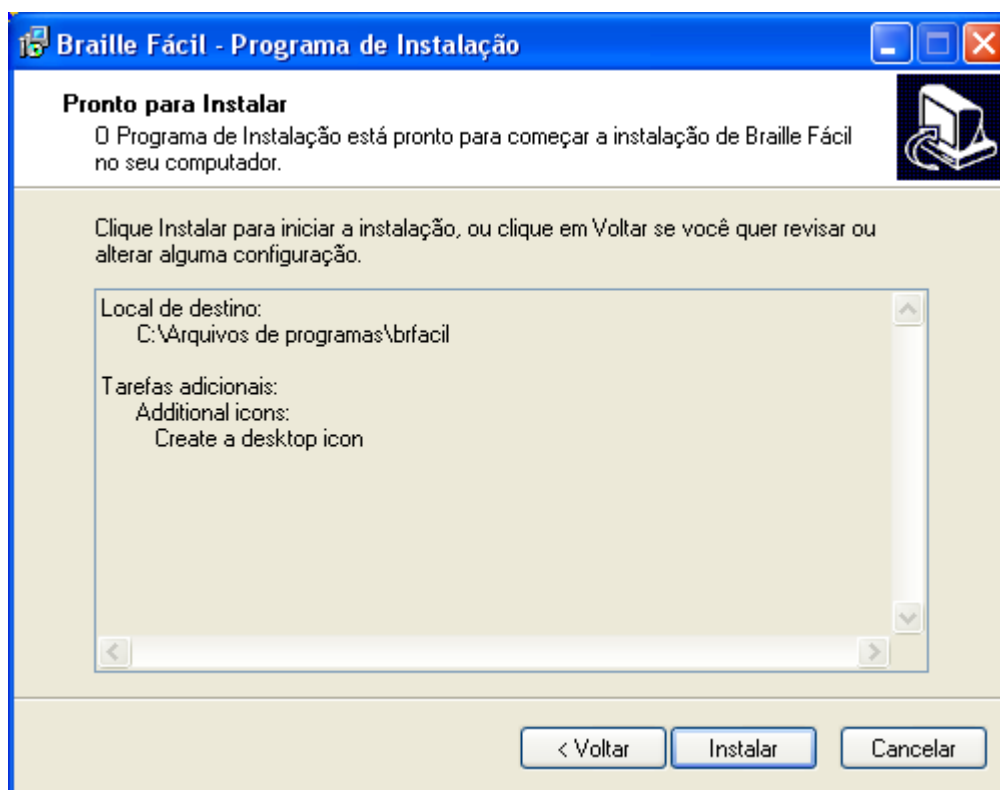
Braille Fácil - Programa de Instalação

Pronto para Instalar
O Programa de Instalação está pronto para começar a instalação de Braille Fácil no seu computador.

Clique Instalar para iniciar a instalação, ou clique em Voltar se você quer revisar ou alterar alguma configuração.

Local de destino:
C:\Arquivos de programas\brfacil

Tarefas adicionais:
Additional icons:
Create a desktop icon

< Voltar
Instalar
Cancelar